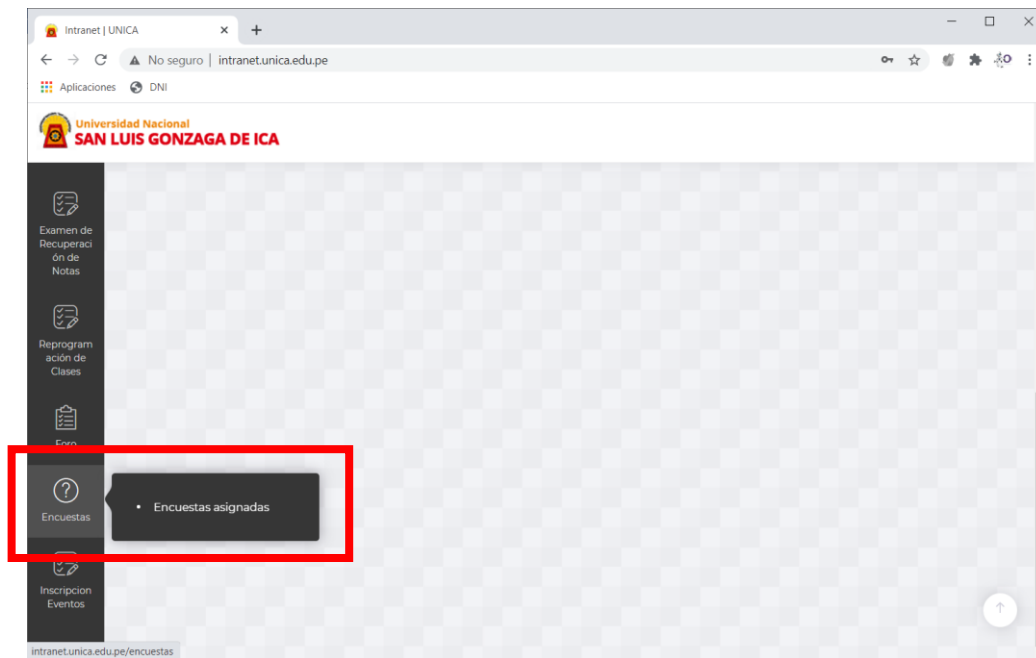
Intranet | UNICA

No seguro | intranet.unica.edu.pe

Aplicaciones DNI

Universidad Nacional
SAN LUIS GONZAGA DE ICA

Examen de Recuperación de Notas

Reprogramación de Clases

Foro

Encuestas

• Encuestas asignadas

Inscripcion Eventos

intranet.unica.edu.pe/encuestas